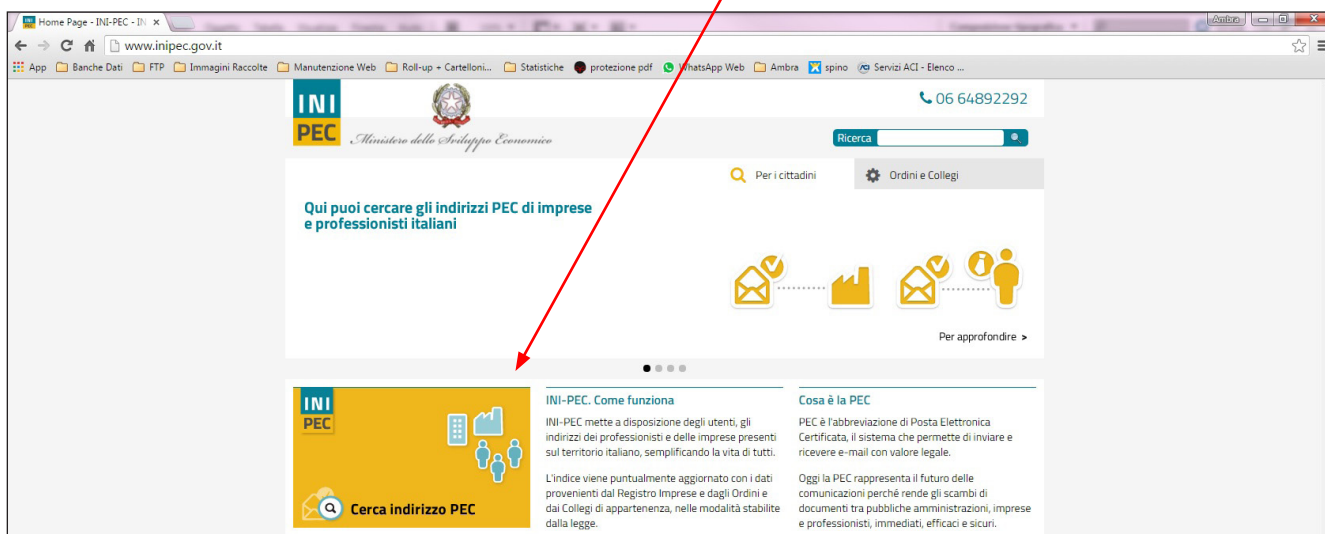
Home Page - INI-PEC - IN ×

Ambra

www.inipec.gov.it

App Banche Dati FTP Immagini Raccolte Manutenzione Web Roll-up + Cartelloni... Statistiche protezione pdf WhatsApp Web Ambra spino Servizi ACI - Elenco ...

INI PEC

Ministero dello Sviluppo Economico

06 64892292

Ricerca

Per i cittadini

Ordini e Collegi

Qui puoi cercare gli indirizzi PEC di imprese e professionisti italiani

Per approfondire >

INI PEC

Cerca indirizzo PEC

INI-PEC. Come funziona

INI-PEC mette a disposizione degli utenti, gli indirizzi dei professionisti e delle imprese presenti sul territorio italiano, semplificando la vita di tutti.

L'indice viene puntualmente aggiornato con i dati provenienti dal Registro Imprese e dagli Ordini e dai Collegi di appartenenza, nelle modalità stabilite dalla legge.

Cosa è la PEC

PEC è l'abbreviazione di Posta Elettronica Certificata, il sistema che permette di inviare e ricevere e-mail con valore legale.

Oggi la PEC rappresenta il futuro delle comunicazioni perché rende gli scambi di documenti tra pubbliche amministrazioni, imprese e professionisti, immediati, efficaci e sicuri.